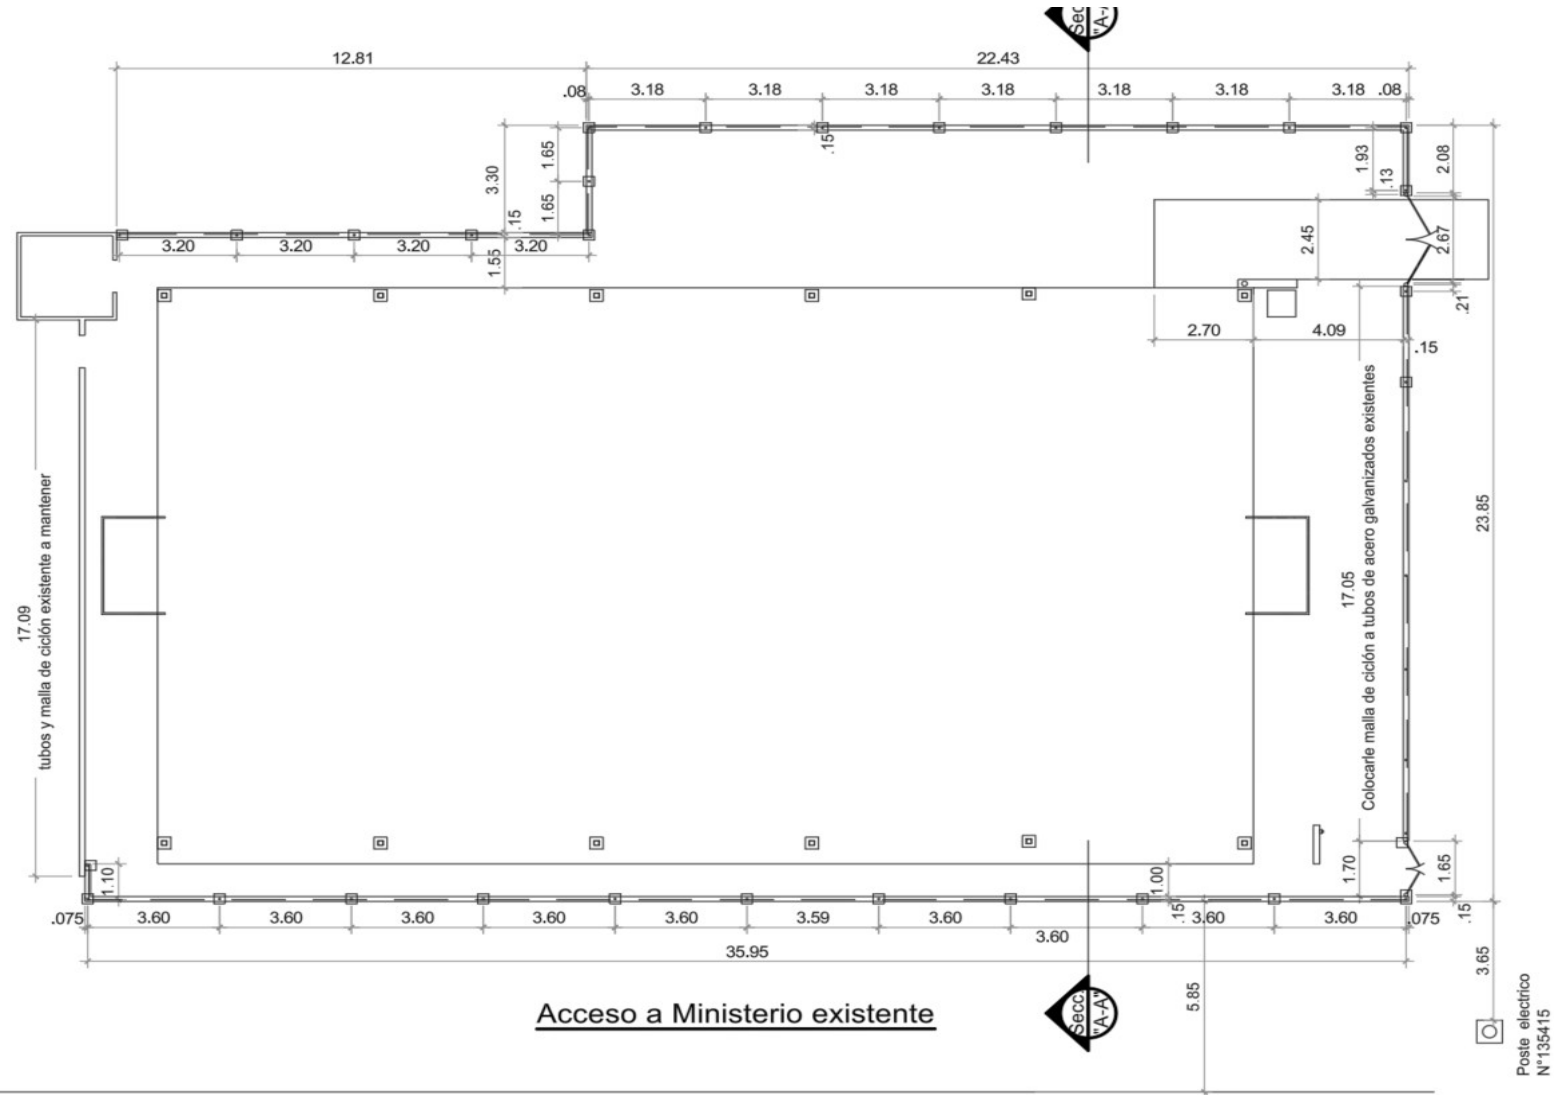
Secc. "A-A"

12.81

22.43

.08 3.18 3.18 3.18 3.18 3.18 3.18 3.18 .08

.15

1.65

1.65

3.30

.15

1.55

3.20 3.20 3.20 3.20

1.93

.13

2.08

2.45

2.67

.21

2.70 4.09

.15

tubos y malla de ciclón existente a mantener

17.09

Colocarle malla de ciclón a tubos de acero galvanizados existentes

17.05

23.85

1.10

1.00

1.70

1.65

.075 3.60 3.60 3.60 3.60 3.60 3.59 3.60 .15 3.60 3.60 .075

3.60

.15

35.95

3.65

5.85

Acceso a Ministerio existente

Secc. "A-A"

Poste electrico N°135415